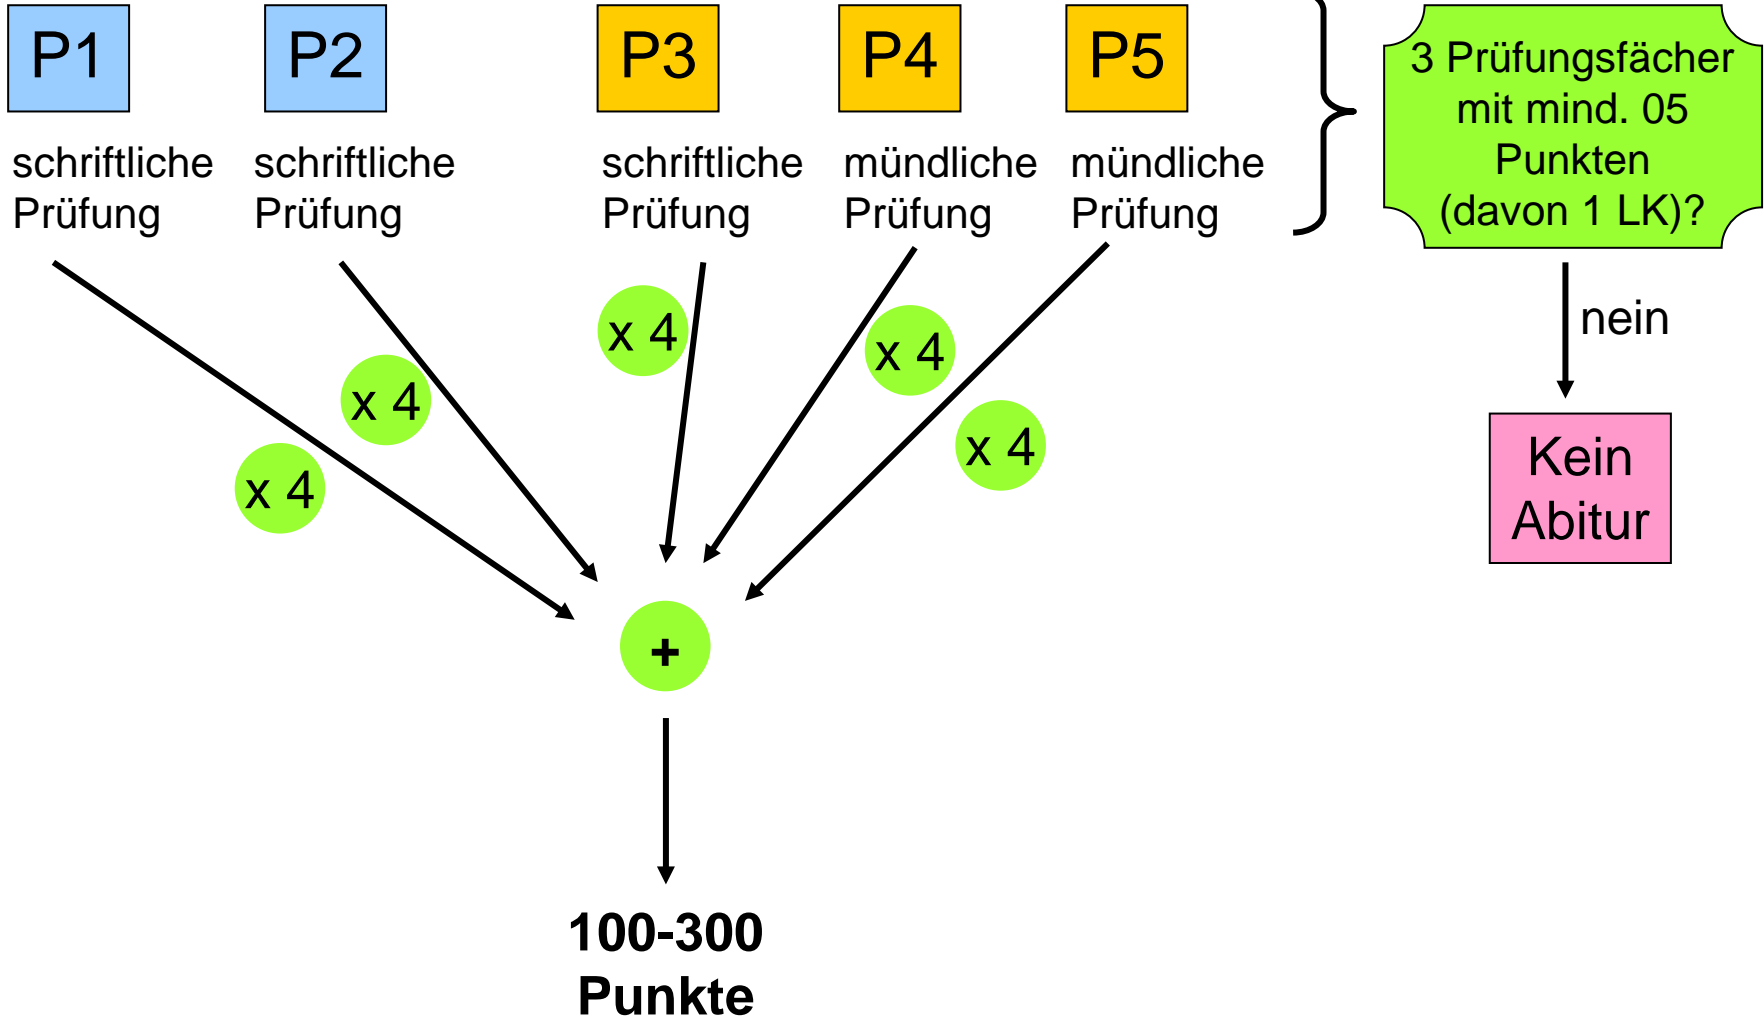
P1

schriftliche Prüfung

P2

schriftliche Prüfung

P3

schriftliche Prüfung

P4

mündliche Prüfung

P5

mündliche Prüfung

3 Prüfungsfächer mit mind. 05 Punkten (davon 1 LK)?

nein

Kein Abitur

x 4

x 4

x 4

x 4

x 4

+

100-300 Punkte